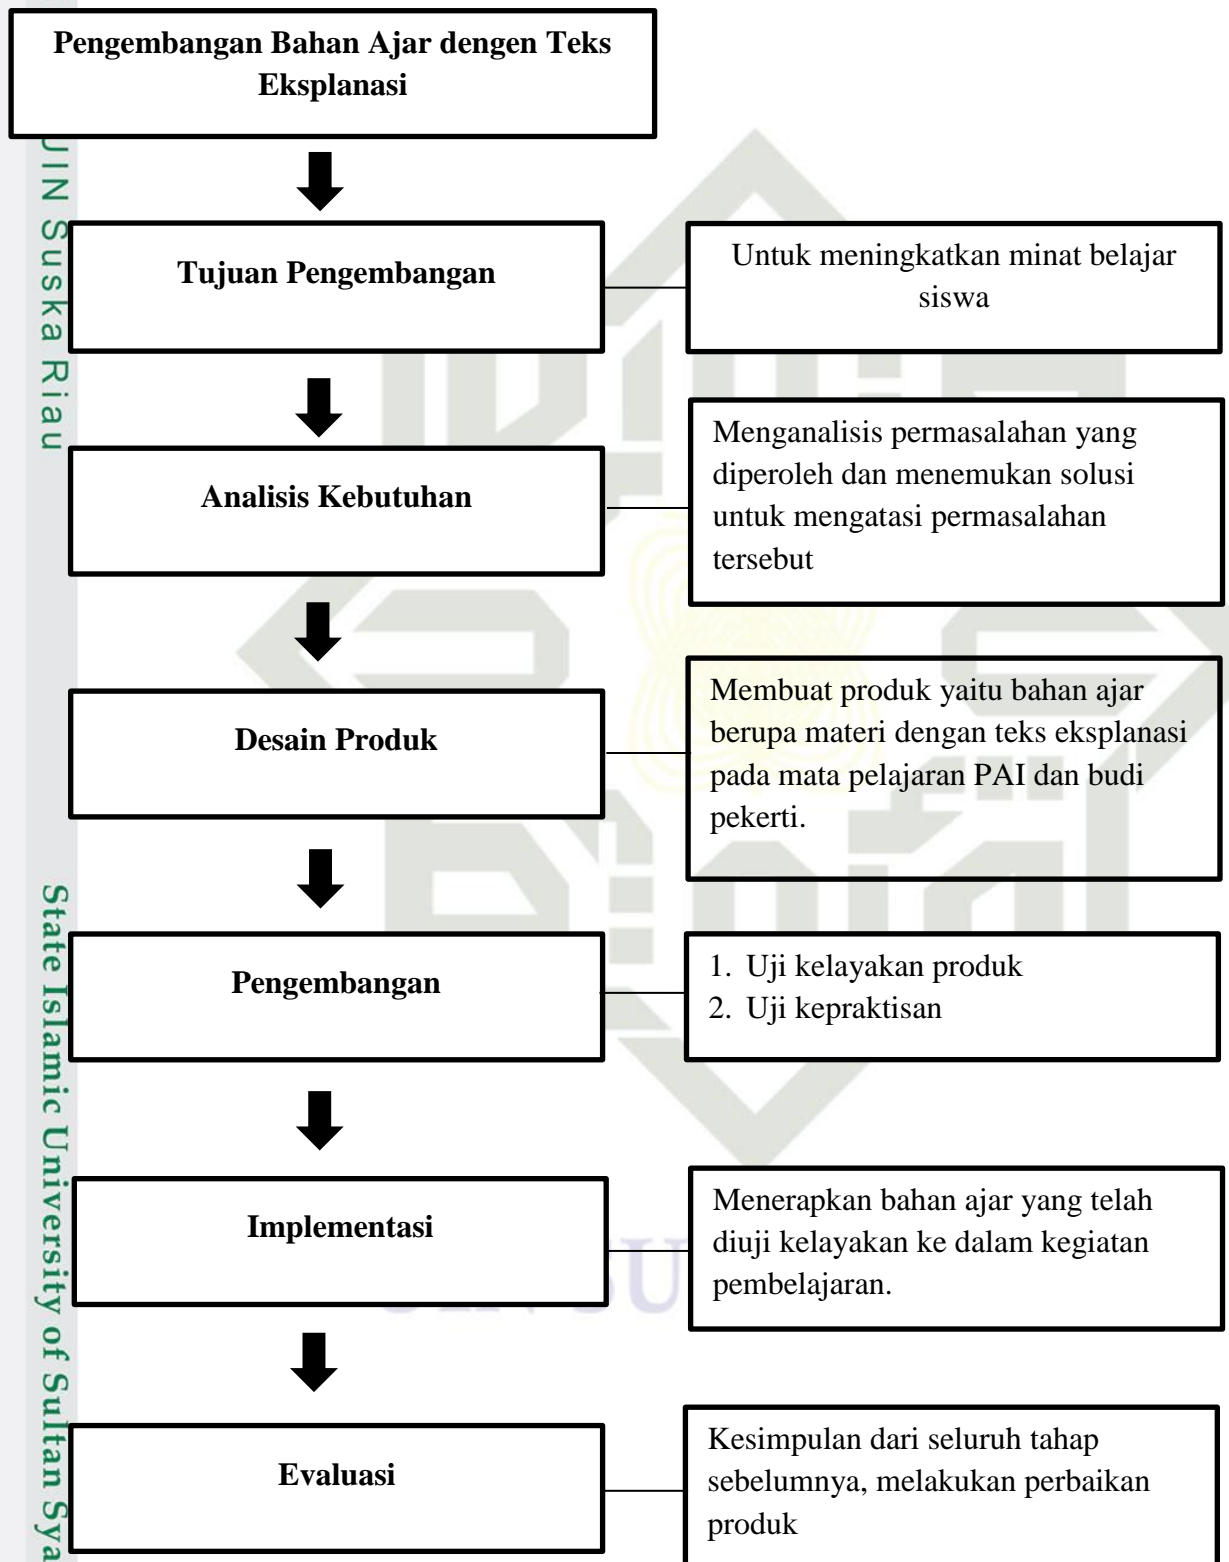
Pengembangan Bahan Ajar dengen Teks Eksplanasi

Tujuan Pengembangan

Untuk meningkatkan minat belajar siswa

Analisis Kebutuhan

Menganalisis permasalahan yang diperoleh dan menemukan solusi untuk mengatasi permasalahan tersebut

Desain Produk

Membuat produk yaitu bahan ajar berupa materi dengan teks eksplanasi pada mata pelajaran PAI dan budi pekerti.

Pengembangan

1. Uji kelayakan produk
2. Uji kepraktisan

Implementasi

Menerapkan bahan ajar yang telah diuji kelayakan ke dalam kegiatan pembelajaran.

Evaluasi

Kesimpulan dari seluruh tahap sebelumnya, melakukan perbaikan produk

UIN Suska Riau

State Islamic University of Sultan Sya